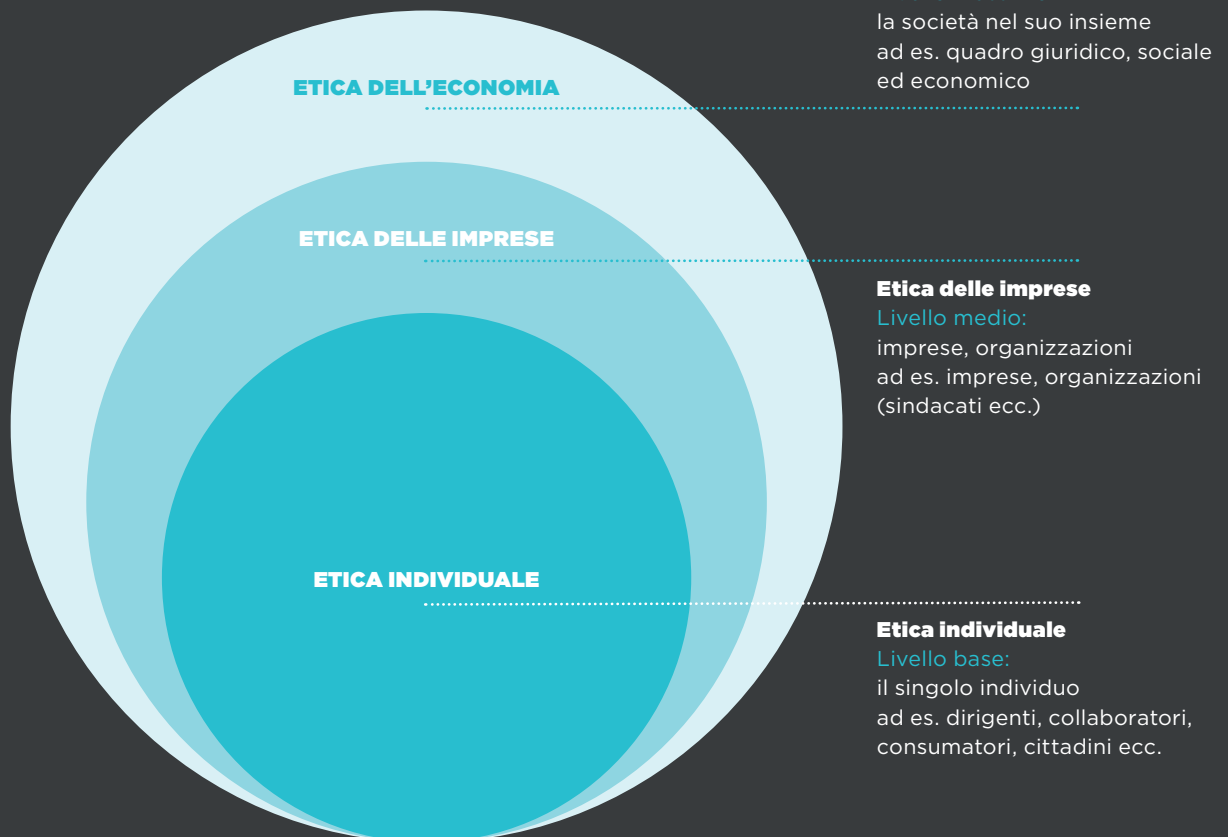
ETICA DELL'ECONOMIA

ETICA DELLE IMPRESE

ETICA INDIVIDUALE

la società nel suo insieme
ad es. quadro giuridico, sociale ed economico

**Etica delle imprese**
Livello medio:
imprese, organizzazioni
ad es. imprese, organizzazioni (sindacati ecc.)

**Etica individuale**
Livello base:
il singolo individuo
ad es. dirigenti, collaboratori, consumatori, cittadini ecc.